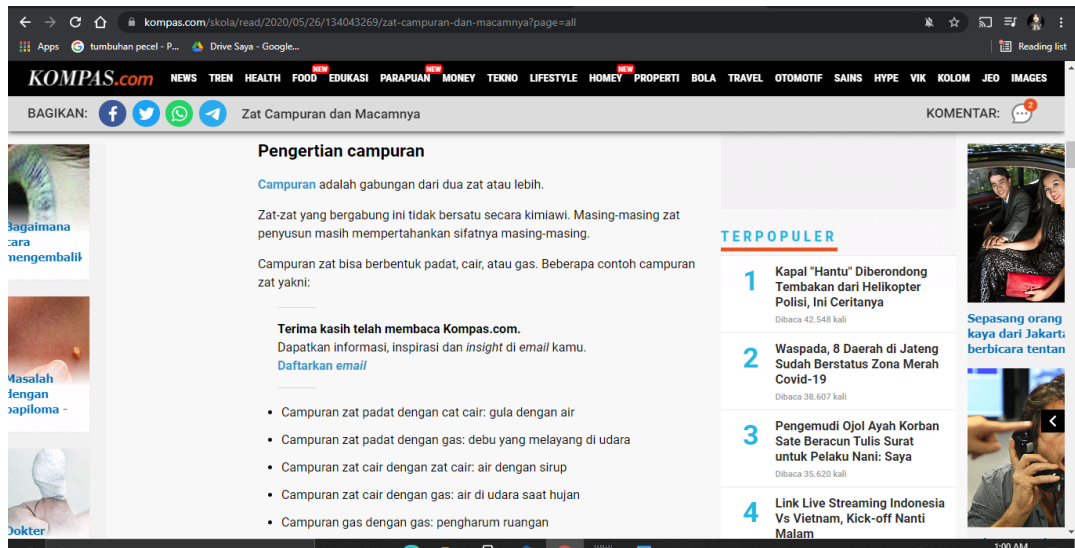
kompas.com/skola/read/2020/05/26/134043269/zat-campuran-dan-macamnya?page=all

Apps tumbuhan pecel - P... Drive Saya - Google... Reading list

KOMPAS.com NEWS TREN HEALTH FOOD NEW EDUKASI PARAPUAN NEW MONEY TEKNO LIFESTYLE HOMEY NEW PROPERTI BOLA TRAVEL OTOMOTIF SAINS HYPE VIK KOLOM JEO IMAGES

BAGIKAN: Zat Campuran dan Macamnya KOMENTAR: 2

Bagaimana cara mengembalik

Masalah dengan papiloma -

Dokter

Pengertian campuran

Campuran adalah gabungan dari dua zat atau lebih.

Zat-zat yang bergabung ini tidak bersatu secara kimiawi. Masing-masing zat penyusun masih mempertahankan sifatnya masing-masing.

Campuran zat bisa berbentuk padat, cair, atau gas. Beberapa contoh campuran zat yakni:

Terima kasih telah membaca Kompas.com.
Dapatkan informasi, inspirasi dan insight di email kamu.
Daftarkan email

- Campuran zat padat dengan cat cair: gula dengan air
- Campuran zat padat dengan gas: debu yang melayang di udara
- Campuran zat cair dengan zat cair: air dengan sirup
- Campuran zat cair dengan gas: air di udara saat hujan
- Campuran gas dengan gas: pengharum ruangan

TERPOPULER

1 Kapal "Hantu" Diberondong Tembakan dari Helikopter Polisi, Ini Ceritanya
Dibaca 42.548 kali

2 Waspada, 8 Daerah di Jateng Sudah Berstatus Zona Merah Covid-19
Dibaca 38.607 kali

3 Pengemudi Ojol Ayah Korban Sate Beracun Tulis Surat untuk Pelaku Nani: Saya
Dibaca 35.620 kali

4 Link Live Streaming Indonesia Vs Vietnam, Kick-off Nanti Malam

Sepasang orang kaya dari Jakarta berbicara tentan

1:00 AM